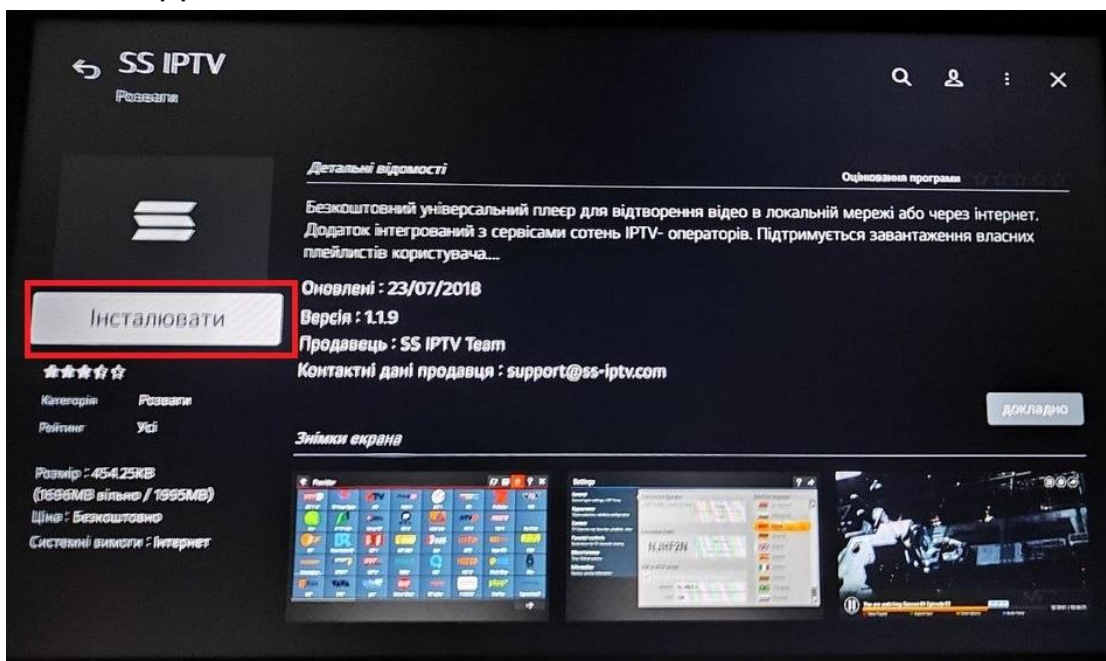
SS IPTV
Розваги

Детальні відомості

Оцінювання програми

Безкоштовний універсальний плеєр для відтворення відео в локальній мережі або через інтернет. Додаток інтегрований з сервісами сотень IPTV- операторів. Підтримується завантаження власних плейлистів користувача...

Інсталювати

Оновлені : 23/07/2018
Версія : 1.1.9
Продавець : SS IPTV Team
Контактні дані продавця : support@ss-iptv.com

Категорія Розваги
Рейтинг Усі

ДОКЛАДНО

Знімки екрана

Розмір : 454.25KB
(1696MB вільно / 1995MB)
Ціна : Безкоштовно
Системні вимоги : Інтернет

Settings

NJHF2N